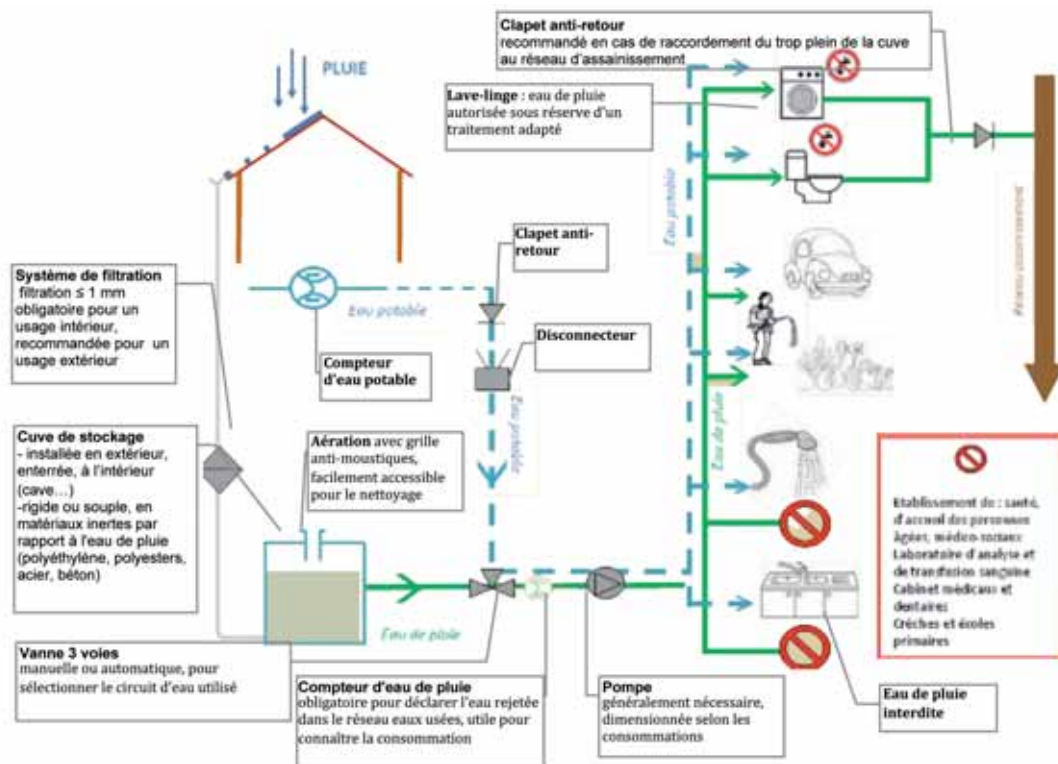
Clapet anti-retour
recommandé en cas de raccordement du trop plein de la cuve au réseau d'assainissement

PLUIE

Lave-linge : eau de pluie autorisée sous réserve d'un traitement adapté

Eau potable

Réseau assainissement

Clapet anti-retour

Système de filtration
filtration ≤ 1 mm obligatoire pour un usage intérieur, recommandée pour un usage extérieur

Eau potable

Compteur d'eau potable

Disconnecteur

Eau potable

Eau de pluie

Cuve de stockage
- installée en extérieur, enterrée, à l'intérieur (cave…)
-rigide ou souple, en matériaux inertes par rapport à l'eau de pluie (polyéthylène, polyesters, acier, béton)

Aération avec grille anti-moustiques, facilement accessible pour le nettoyage

Etablissement de : santé, d'accueil des personnes âgées, médico-sociaux;
Laboratoire d'analyse et de transfusion sanguine
Cabinet médicaux et dentaire;
Crèches et écoles primaires

Eau de pluie

Vanne 3 voies
manuelle ou automatique, pour sélectionner le circuit d'eau utilisé

Compteur d'eau de pluie
obligatoire pour déclarer l'eau rejetée dans le réseau eaux usées, utile pour connaître la consommation

Pompe
généralement nécessaire, dimensionnée selon les consommations

Eau de pluie interdite